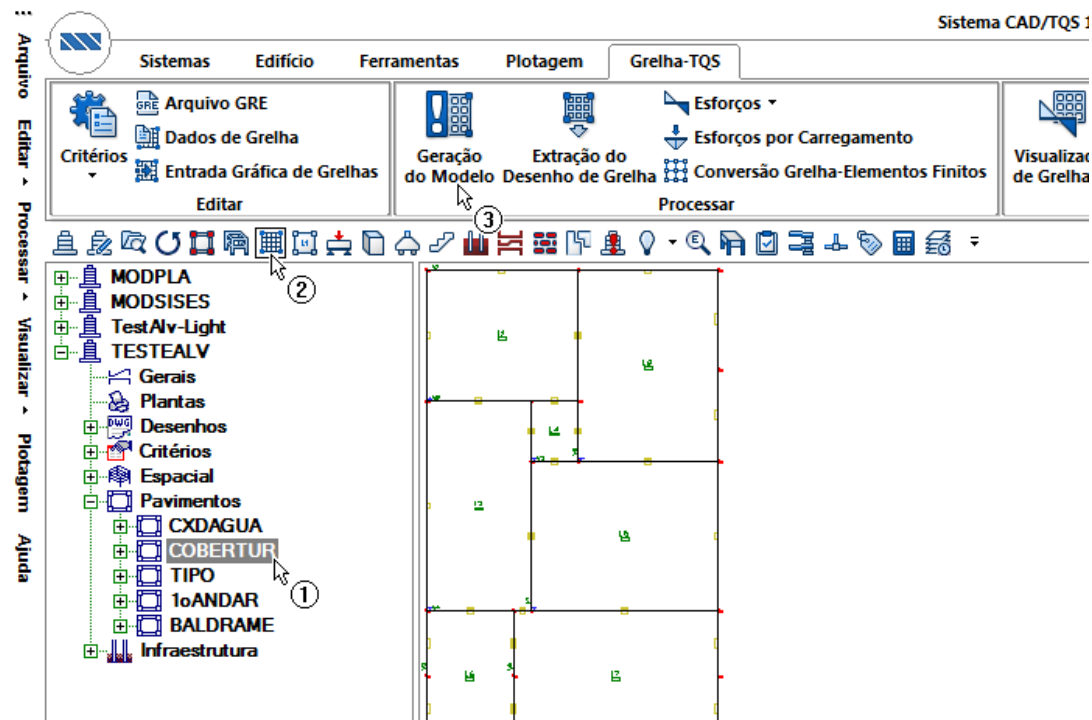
Arquivo
Editar
Processar
Visualizar
Plotagem
Ajuda

Sistema CAD/TQS 1

Sistemas Edifício Ferramentas Plotagem Grelha-TQS

Critérios
Arquivo GRE
Dados de Grelha
Entrada Gráfica de Grelhas
Editar

Geração do Modelo
Extração do Desenho de Grelha
Esforços
Esforços por Carregamento
Conversão Grelha-Elementos Finitos
Processar

Visualizac de Grelha

③
②

MODPLA
MODSISES
TestAlv-Light
TESTEALV
Gerais
Plantas
Desenhos
Critérios
Espacial
Pavimentos
CXDAGUA
COBERTUR
TIPO
1oANDAR
BALDRAME
Infraestrutura

①